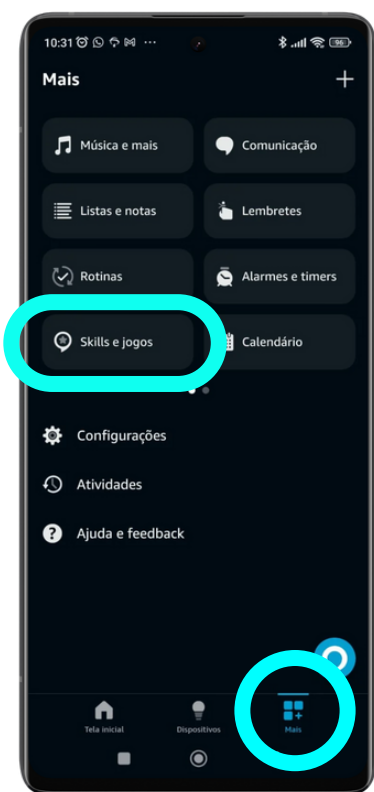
10:31 96

Mais

+

Música e mais

Comunicação

Listas e notas

Lembretes

Rotinas

Alarmes e timers

Skills e jogos

Calendário

Configurações

Atividades

Ajuda e feedback

Tela inicial

Dispositivos

Mais